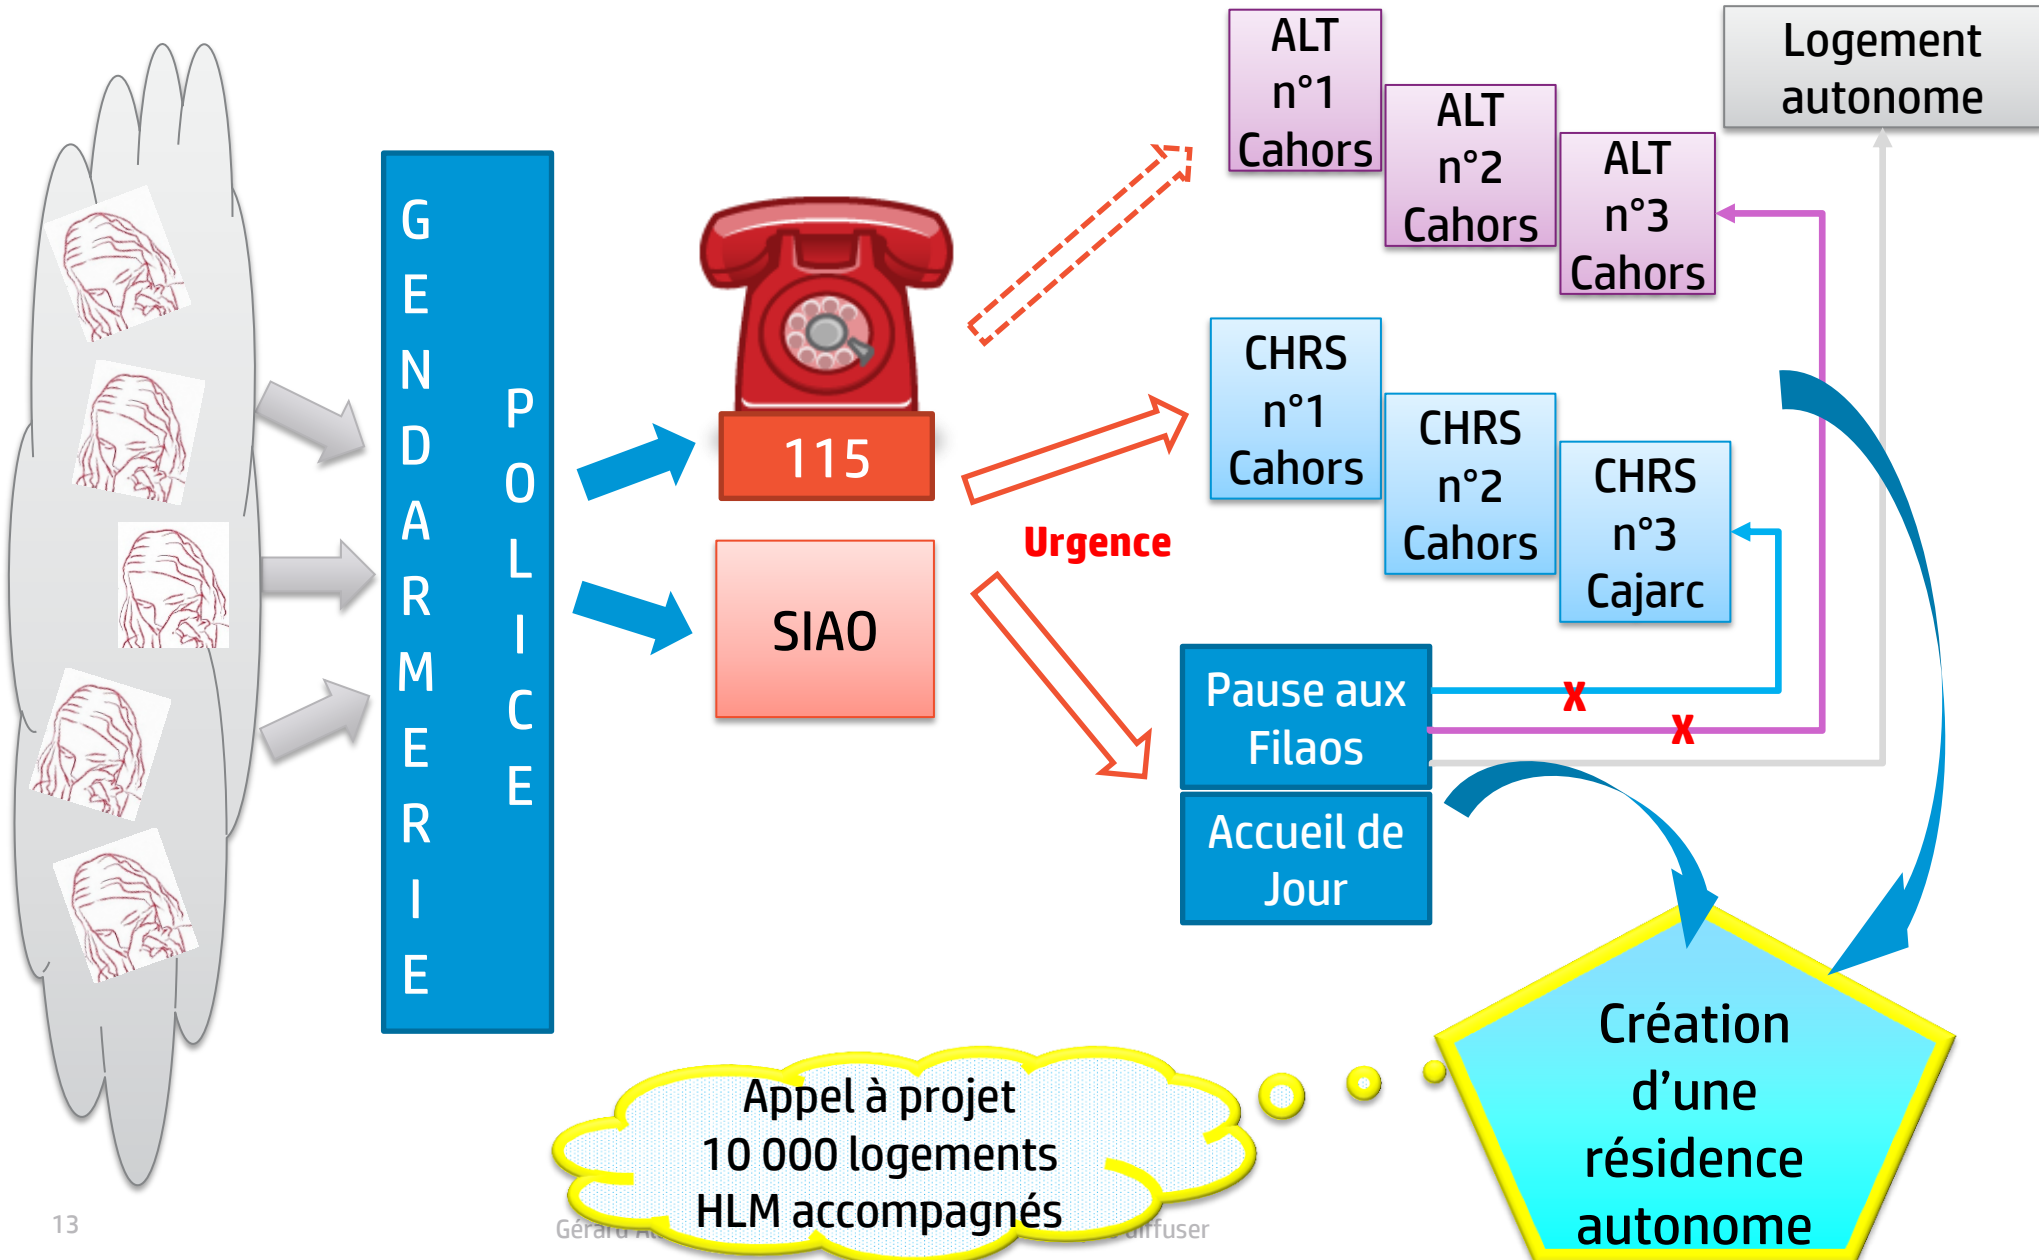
GENDARMERIE

POLICE

115

SIAO

Urgence

ALT n°1 Cahors

ALT n°2 Cahors

ALT n°3 Cahors

Logement autonome

CHRS n°1 Cahors

CHRS n°2 Cahors

CHRS n°3 Cajarc

Pause aux Filaos

X

X

Accueil de Jour

Création d’une résidence autonome

Appel à projet
10 000 logements
HLM accompagnés

13

Gérard A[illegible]

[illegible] diffuser